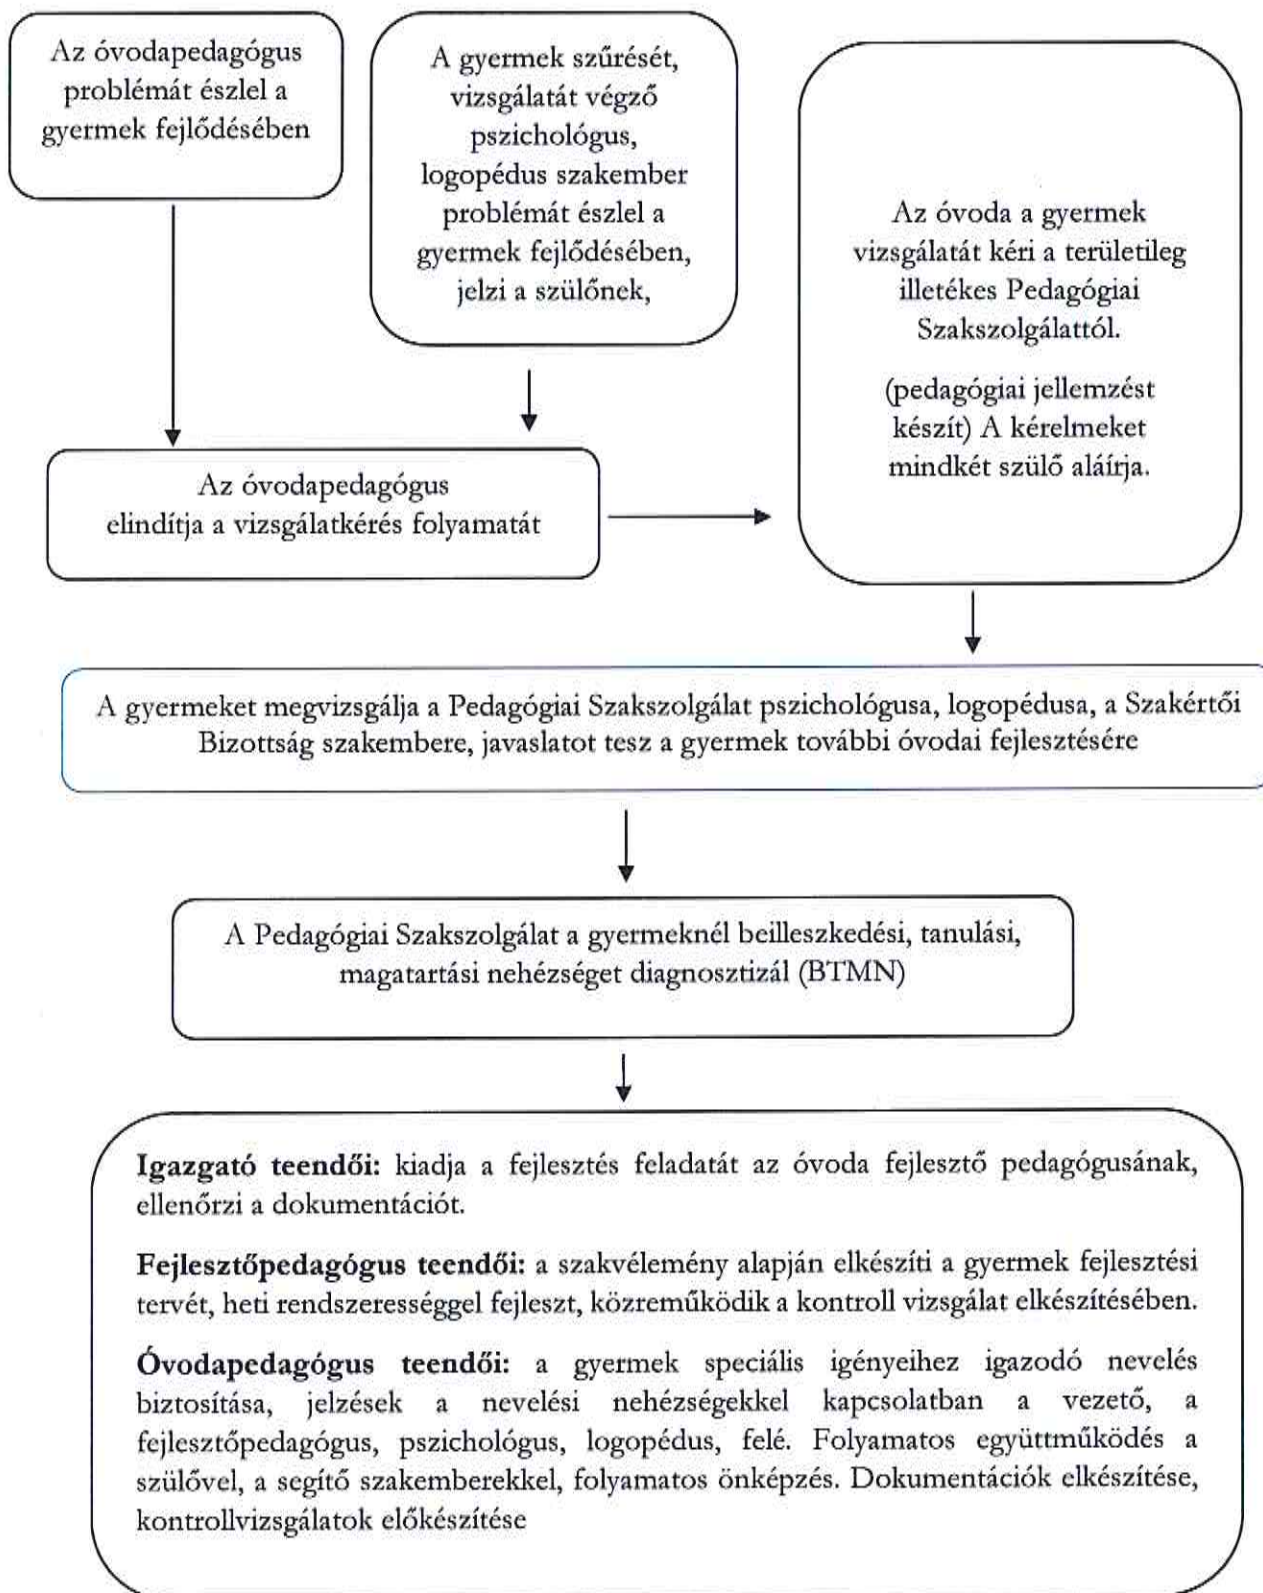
Az óvodapedagógus problémát észlel a gyermek fejlődésében

A gyermek szűrését, vizsgálatát végző pszichológus, logopédus szakember problémát észlel a gyermek fejlődésében, jelzi a szülőnek,

Az óvoda a gyermek vizsgálatát kéri a területileg illetékes Pedagógiai Szakszolgálattól.

(pedagógiai jellemzést készít) A kérelmeket mindkét szülő aláírja.

Az óvodapedagógus elindítja a vizsgálatkérés folyamatát

A gyermeket megvizsgálja a Pedagógiai Szakszolgálat pszichológusa, logopédusa, a Szakértői Bizottság szakembere, javaslatot tesz a gyermek további óvodai fejlesztésére

A Pedagógiai Szakszolgálat a gyermeknél beilleszkedési, tanulási, magatartási nehézséget diagnosztizál (BTMN)

**Igazgató teendői:** kiadja a fejlesztés feladatát az óvoda fejlesztő pedagógusának, ellenőrzi a dokumentációt.

**Fejlesztőpedagógus teendői:** a szakvélemény alapján elkészíti a gyermek fejlesztési tervét, heti rendszerességgel fejleszt, közreműködik a kontroll vizsgálat elkészítésében.

**Óvodapedagógus teendői:** a gyermek speciális igényeihez igazodó nevelés biztosítása, jelzések a nevelési nehézségekkel kapcsolatban a vezető, a fejlesztőpedagógus, pszichológus, logopédus, felé. Folyamatos együttműködés a szülővel, a segítő szakemberekkel, folyamatos önképzés. Dokumentációk elkészítése, kontrollvizsgálatok előkészítése